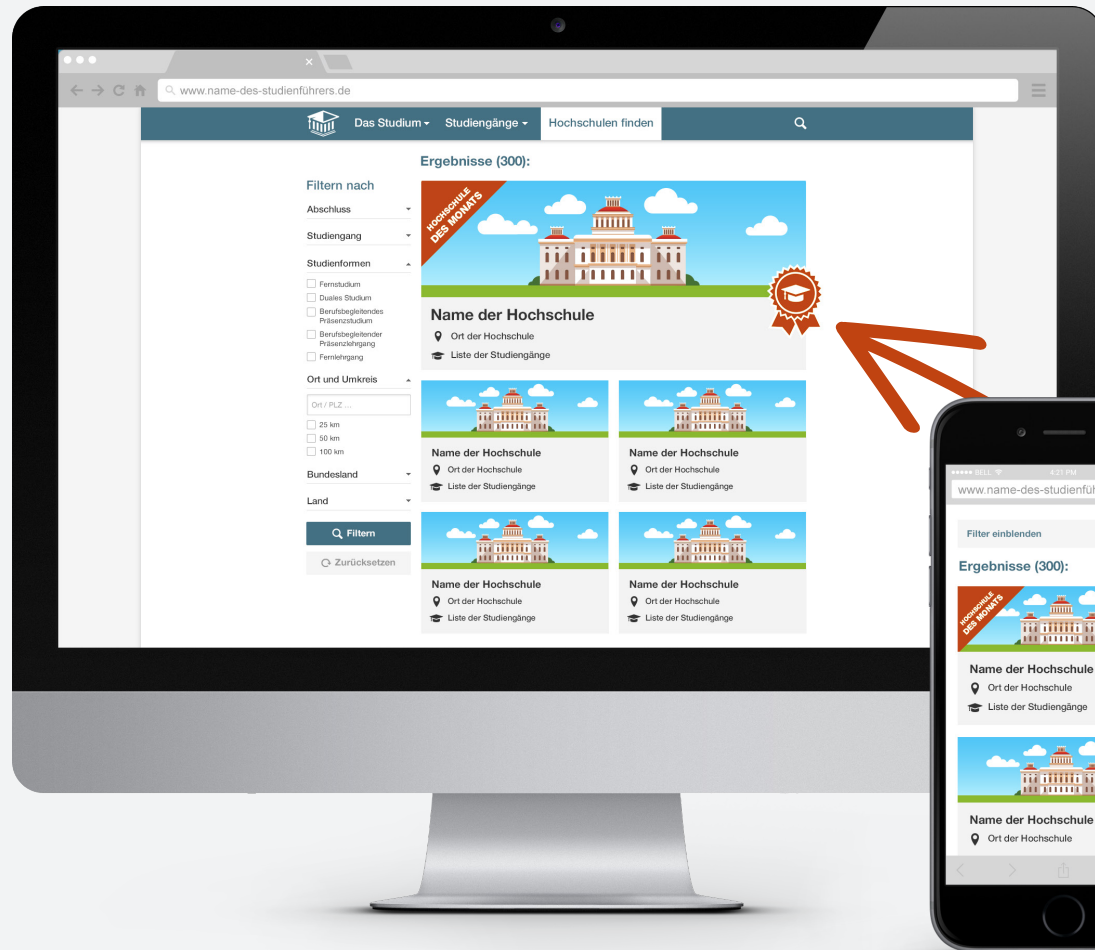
www.name-des-studienführers.de

Das Studium ▾ Studiengänge ▾ Hochschulen finden

Ergebnisse (300):

Filtern nach

Abschluss

Studiengang

Studienformen

Fernstudium

Duales Studium

Berufsbegleitendes Präsenzstudium

Berufsbegleitender Präsenzlehrgang

Fernlehrgang

Ort und Umkreis

Ort / PLZ ...

25 km

50 km

100 km

Bundesland

Land

Filtern

Zurücksetzen

HOCHSCHULE DES MONATS

Name der Hochschule

Ort der Hochschule

Liste der Studiengänge

Name der Hochschule

Ort der Hochschule

Liste der Studiengänge

Name der Hochschule

Ort der Hochschule

Liste der Studiengänge

Name der Hochschule

Ort der Hochschule

Liste der Studiengänge

Name der Hochschule

Ort der Hochschule

Liste der Studiengänge

●●●●● BELL 4:21 PM

www.name-des-studienfüh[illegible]

Filter einblenden

Ergebnisse (300):

HOCHSCHULE DES MONATS

Name der Hochschule

Ort der Hochschule

Liste der Studiengänge

Name der Hochschule

Ort der Hochschule